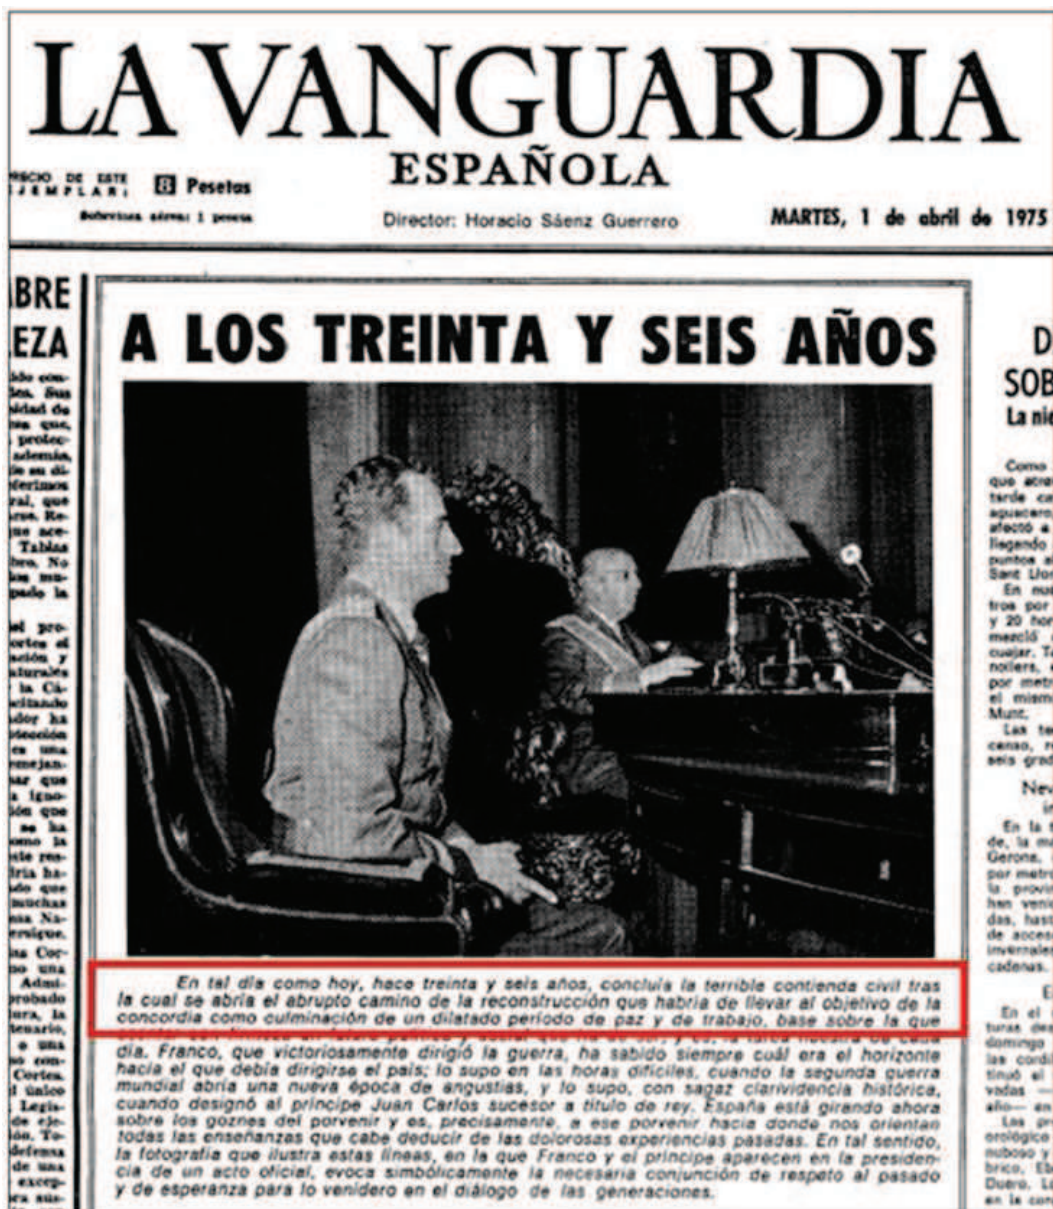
LA VANGUARDIA
ESPAÑOLA

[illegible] DE ESTE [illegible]: 8 Pesetas
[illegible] 1 peseta

Director: Horacio Sáenz Guerrero

MARTES, 1 de abril de 1975

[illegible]BRE
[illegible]EZA

A LOS TREINTA Y SEIS AÑOS

En tal día como hoy, hace treinta y seis años, concluía la terrible contienda civil tras la cual se abría el abrupto camino de la reconstrucción que habría de llevar al objetivo de la concordia como culminación de un dilatado período de paz y de trabajo, base sobre la que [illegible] día. Franco, que victoriosamente dirigió la guerra, ha sabido siempre cuál era el horizonte hacia el que debía dirigirse el país; lo supo en las horas difíciles, cuando la segunda guerra mundial abría una nueva época de angustias, y lo supo, con sagaz clarividencia histórica, cuando designó al príncipe Juan Carlos sucesor a título de rey. España está girando ahora sobre los goznes del porvenir y es, precisamente, a ese porvenir hacia donde nos orientan todas las enseñanzas que cabe deducir de las dolorosas experiencias pasadas. En tal sentido, la fotografía que ilustra estas líneas, en la que Franco y el príncipe aparecen en la presidencia de un acto oficial, evoca simbólicamente la necesaria conjunción de respeto al pasado y de esperanza para lo venidero en el diálogo de las generaciones.

D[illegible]
SOB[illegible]
La nie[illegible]

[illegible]